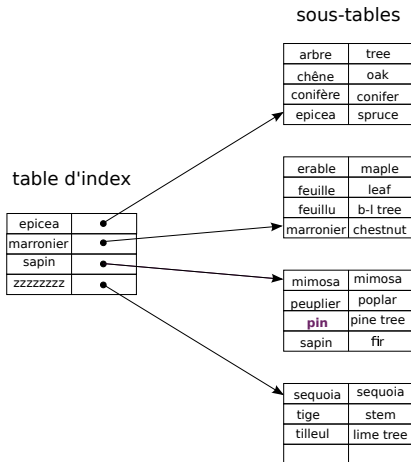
sous-tables

| arbre | tree |
|---|---|
| chêne | oak |
| conifère | conifer |
| epicea | spruce |

table d'index

| epicea | |
|---|---|
| marronier | |
| sapin | |
| zzzzzzzz | |

| erable | maple |
|---|---|
| feuille | leaf |
| feuillu | b-l tree |
| marronier | chestnut |

| mimosa | mimosa |
|---|---|
| peuplier | poplar |
| pin | pine tree |
| sapin | fir |

| sequoia | sequoia |
|---|---|
| tige | stem |
| tilleul | lime tree |
| | |